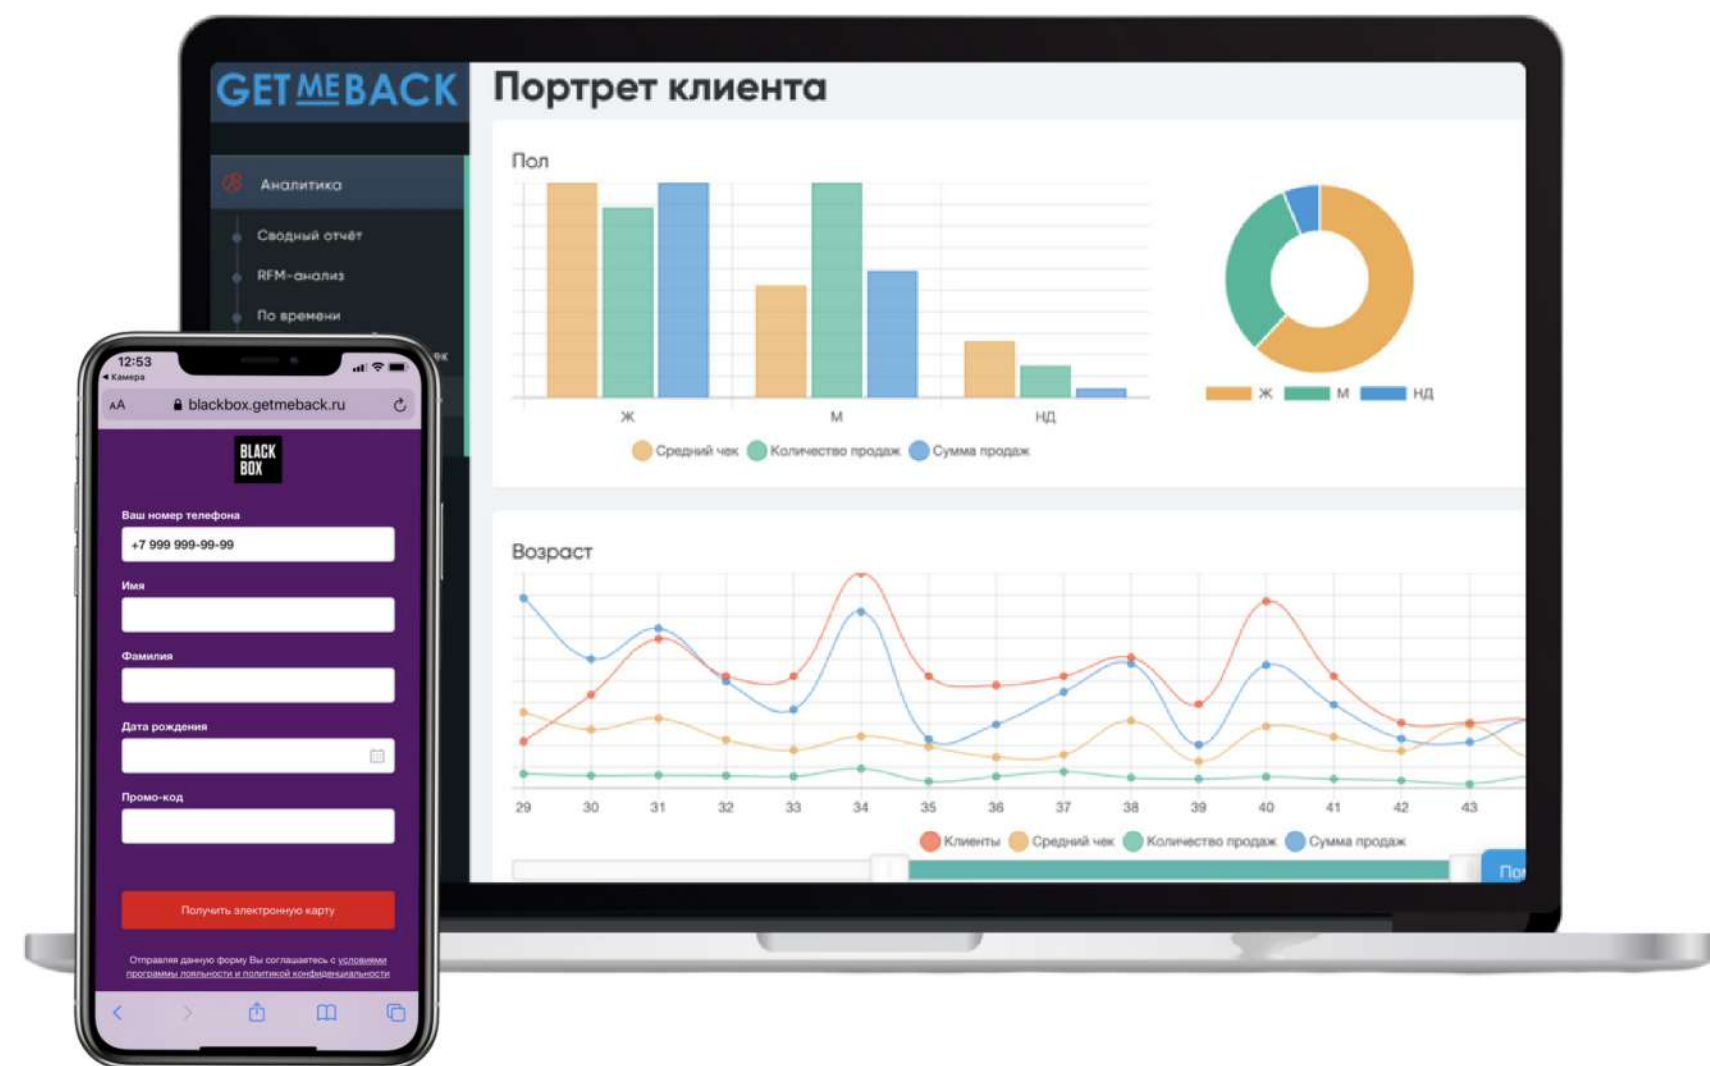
GETMEBACK

Портрет клиента

Аналитика

Сводный отчёт

RFM-анализ

По времени

Пол

Ж М НД

Средний чек Количество продаж Сумма продаж

Ж М НД

Возраст

29 30 31 32 33 34 35 36 37 38 39 40 41 42 43

Клиенты Средний чек Количество продаж Сумма продаж

По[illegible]

12:53
◂ Камера

AA blackbox.getmeback.ru

BLACK BOX

Ваш номер телефона

+7 999 999-99-99

Имя

Фамилия

Дата рождения

Промо-код

Получить электронную карту

Отправляя данную форму Вы соглашаетесь с условиями программы лояльности и политикой конфиденциальности